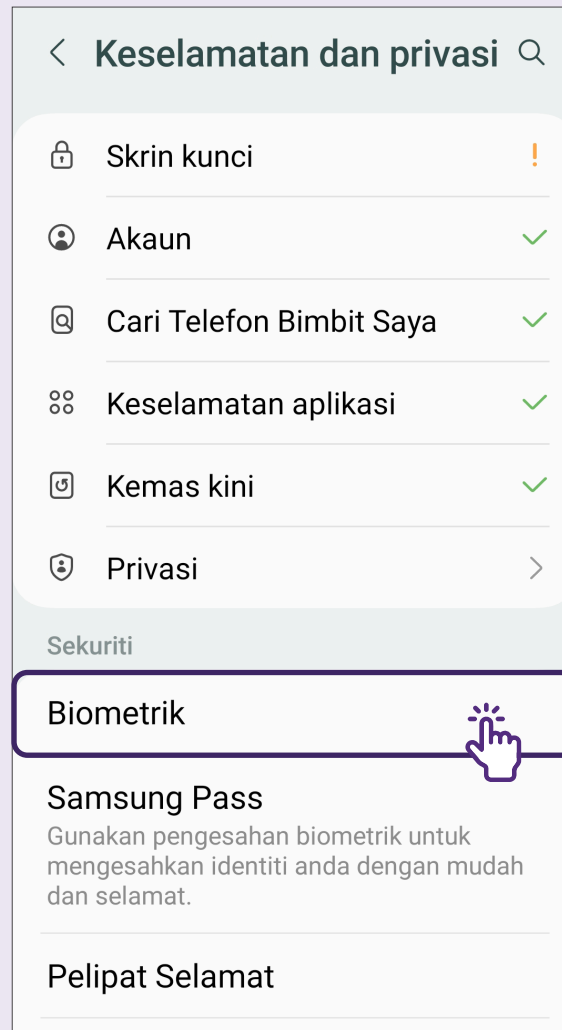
Keselamatan dan privasi

Skrin kunci !

Akaun

Cari Telefon Bimbit Saya

Keselamatan aplikasi

Kemas kini

Privasi

Sekuriti

Biometrik

Samsung Pass
Gunakan pengesahan biometrik untuk mengesahkan identiti anda dengan mudah dan selamat.

Pelipat Selamat